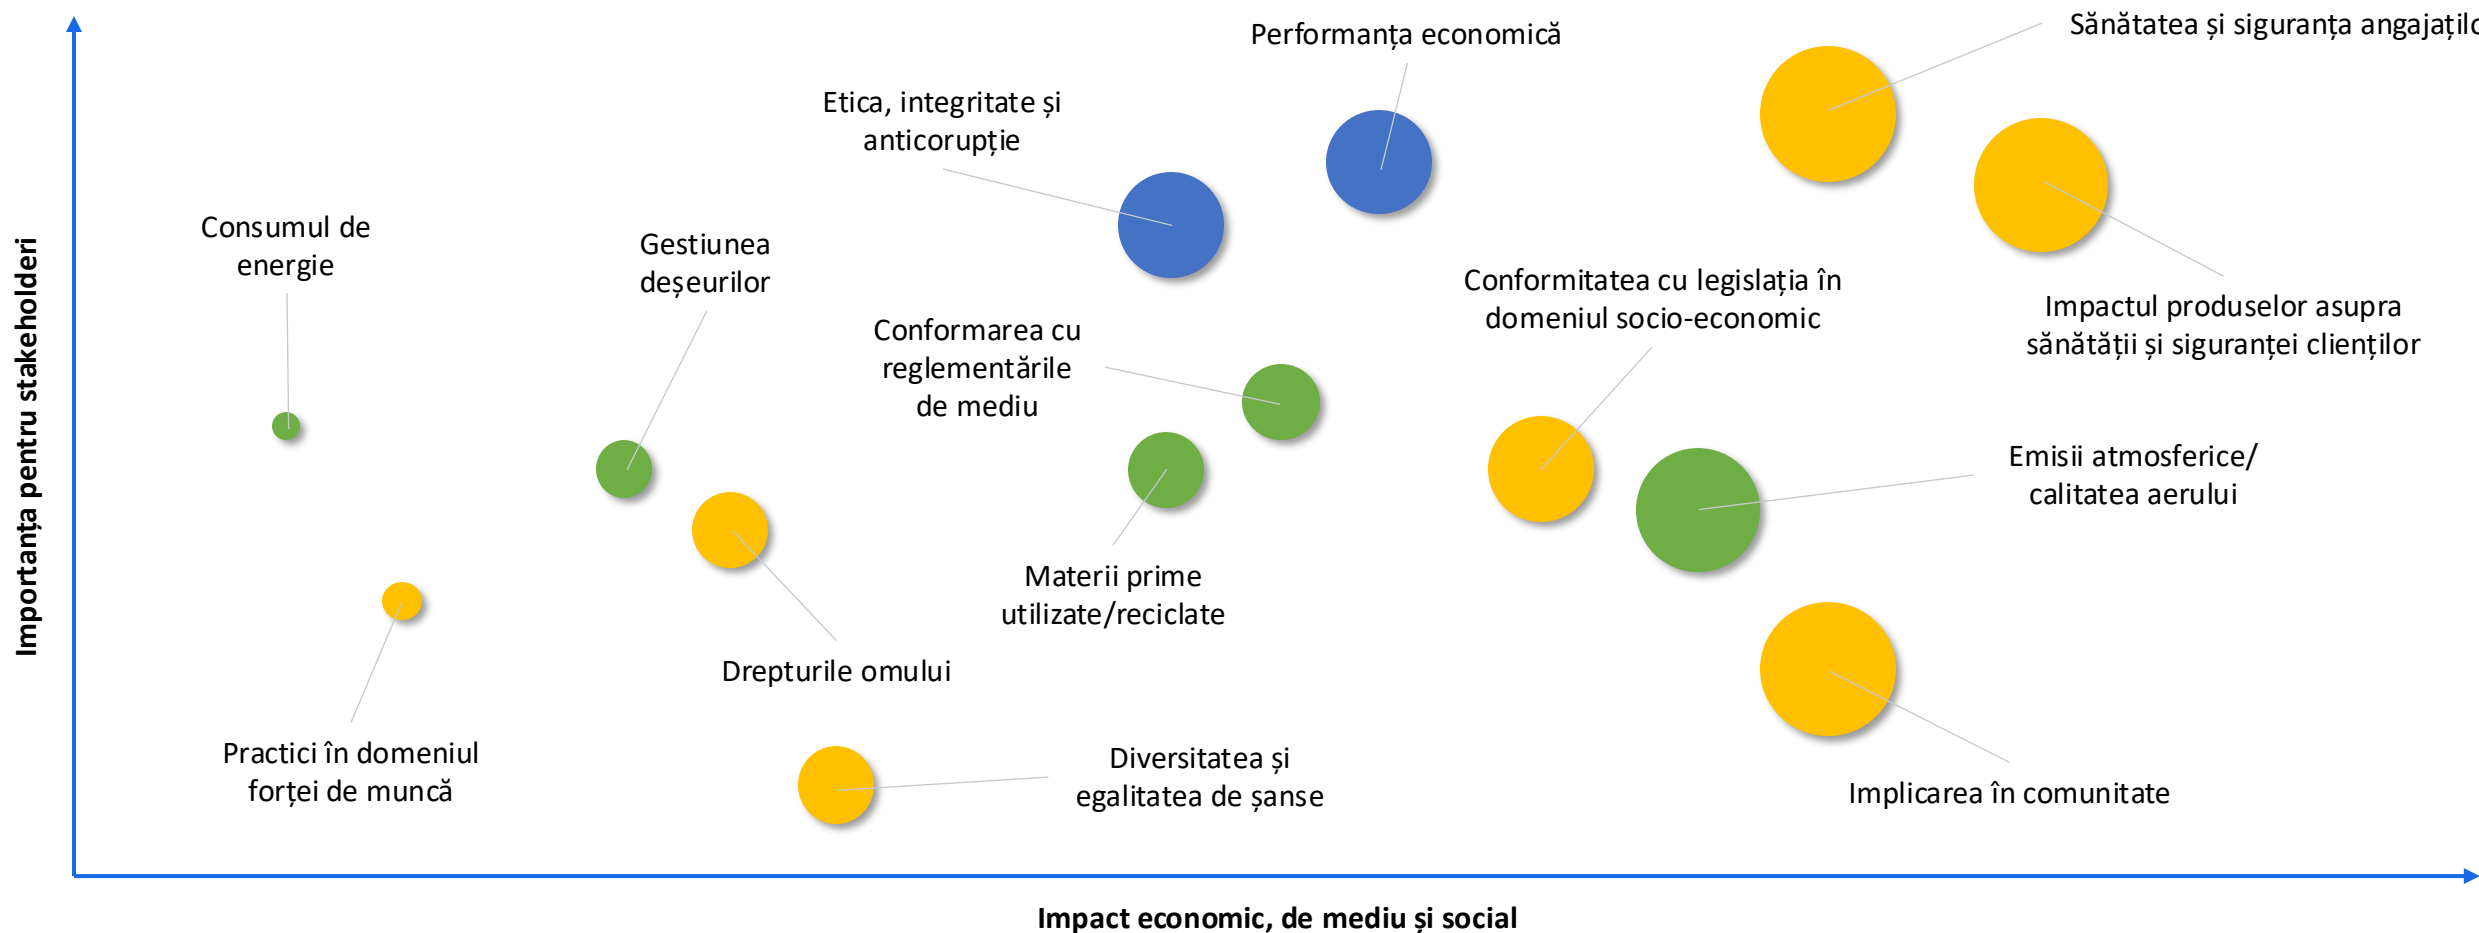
Importanța pentru stakeholderi

Performanța economică

Sănătatea și siguranța angajațil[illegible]

Etica, integritate și anticorupție

Consumul de energie

Gestiunea deșeurilor

Conformarea cu reglementările de mediu

Conformitatea cu legislația în domeniul socio-economic

Impactul produselor asupra sănătății și siguranței clienților

Emisii atmosferice/ calitatea aerului

Materii prime utilizate/reciclate

Drepturile omului

Practici în domeniul forței de muncă

Diversitatea și egalitatea de șanse

Implicarea în comunitate

Impact economic, de mediu și social